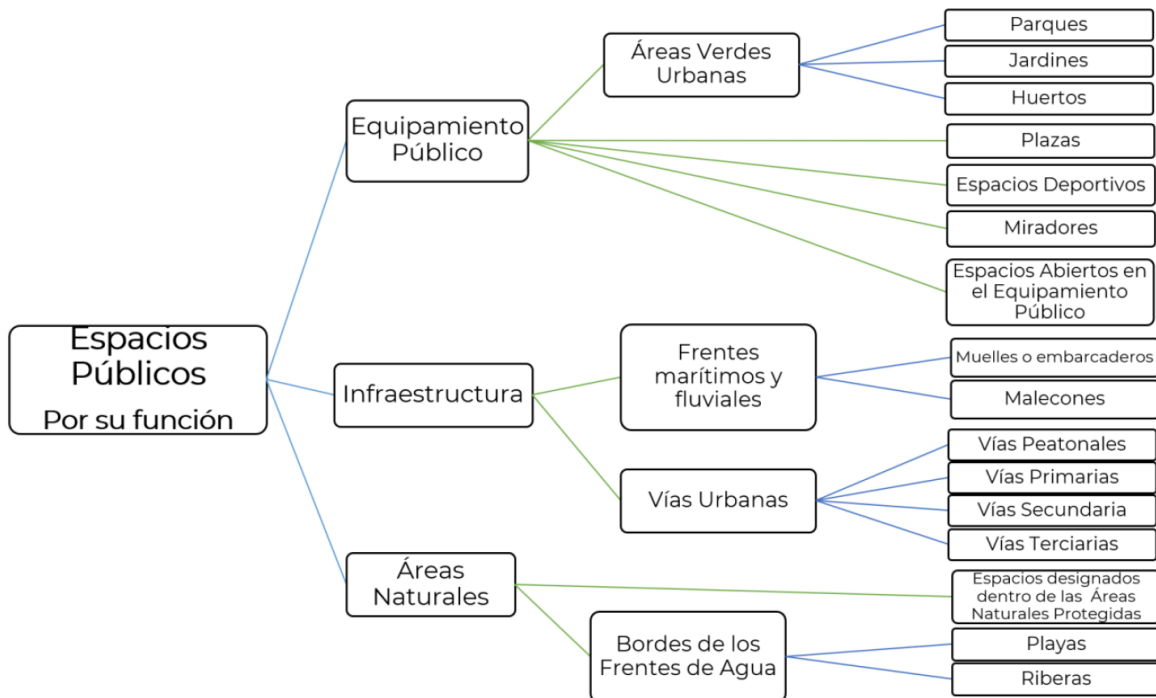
Espacios Públicos
Por su función

Equipamiento Público

Áreas Verdes Urbanas

Parques

Jardines

Huertos

Plazas

Espacios Deportivos

Miradores

Espacios Abiertos en el Equipamiento Público

Infraestructura

Frentes marítimos y fluviales

Muelles o embarcaderos

Malecones

Vías Urbanas

Vías Peatonales

Vías Primarias

Vías Secundaria

Vías Terciarias

Áreas Naturales

Espacios designados dentro de las Áreas Naturales Protegidas

Bordes de los Frentes de Agua

Playas

Riberas